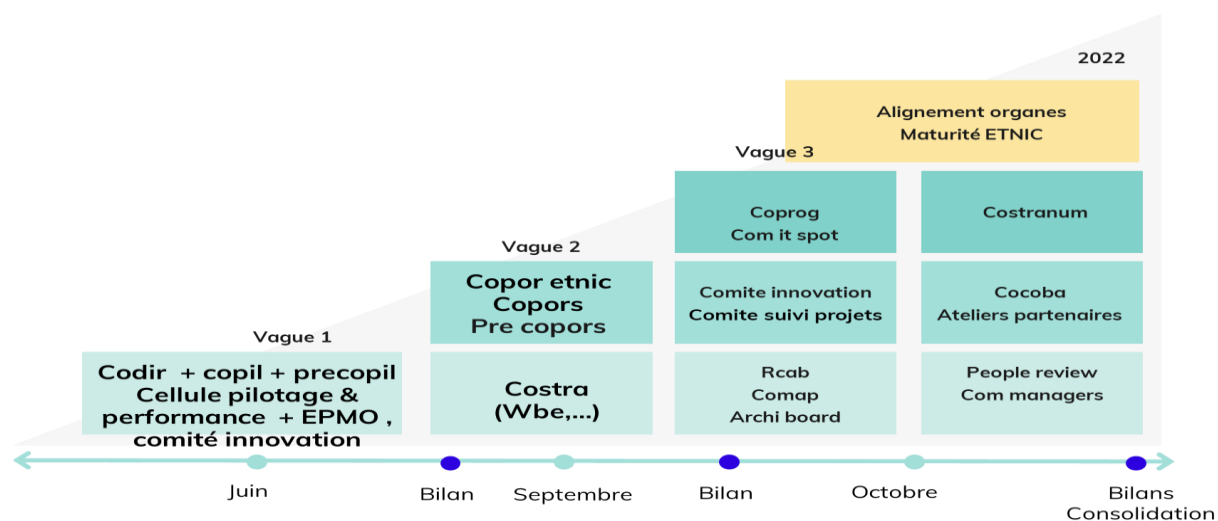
2022

Alignement organes
Maturité ETNIC

Vague 3

Coprog
Com it spot

Costranum

Vague 2

Copor etnic
Copors
Pre copors

Comite innovation
Comite suivi projets

Cocoba
Ateliers partenaires

Vague 1

Codir + copil + precopil
Cellule pilotage & performance + EPMO , comité innovation

Costra
(Wbe,...)

Rcab
Comap
Archi board

People review
Com managers

Juin

Bilan

Septembre

Bilan

Octobre

Bilans
Consolidation